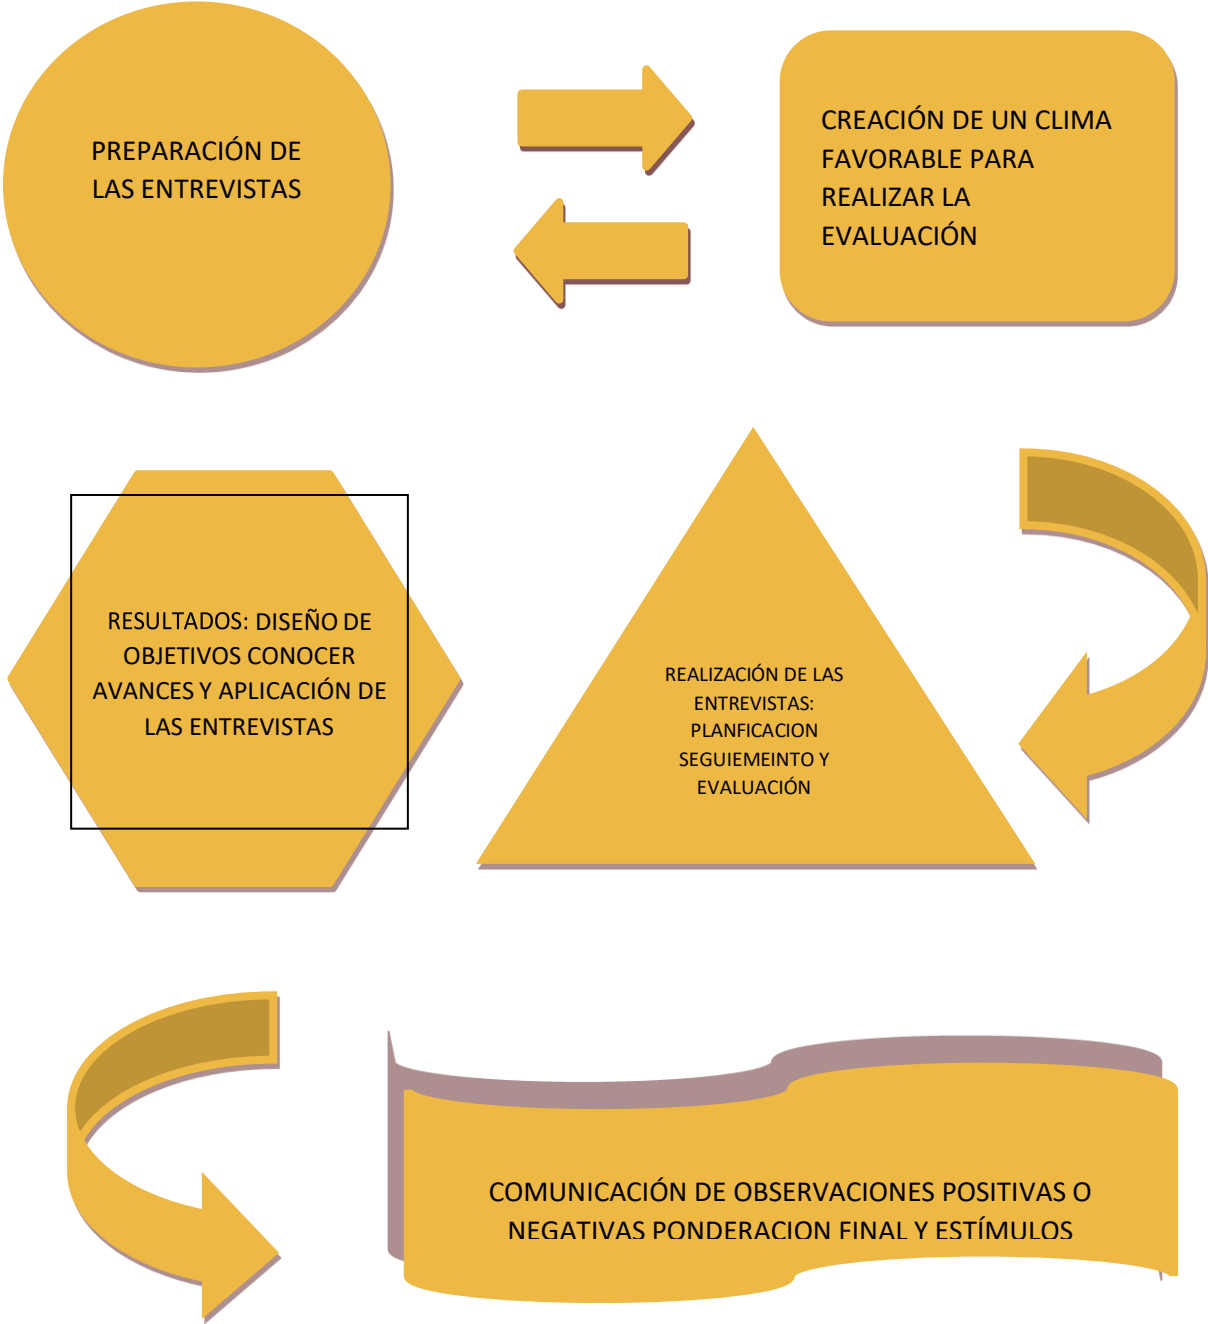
PREPARACIÓN DE LAS ENTREVISTAS

CREACIÓN DE UN CLIMA FAVORABLE PARA REALIZAR LA EVALUACIÓN

RESULTADOS: DISEÑO DE OBJETIVOS CONOCER AVANCES Y APLICACIÓN DE LAS ENTREVISTAS

REALIZACIÓN DE LAS ENTREVISTAS: PLANFICACION SEGUIEMEINTO Y EVALUACIÓN

COMUNICACIÓN DE OBSERVACIONES POSITIVAS O NEGATIVAS PONDERACION FINAL Y ESTÍMULOS